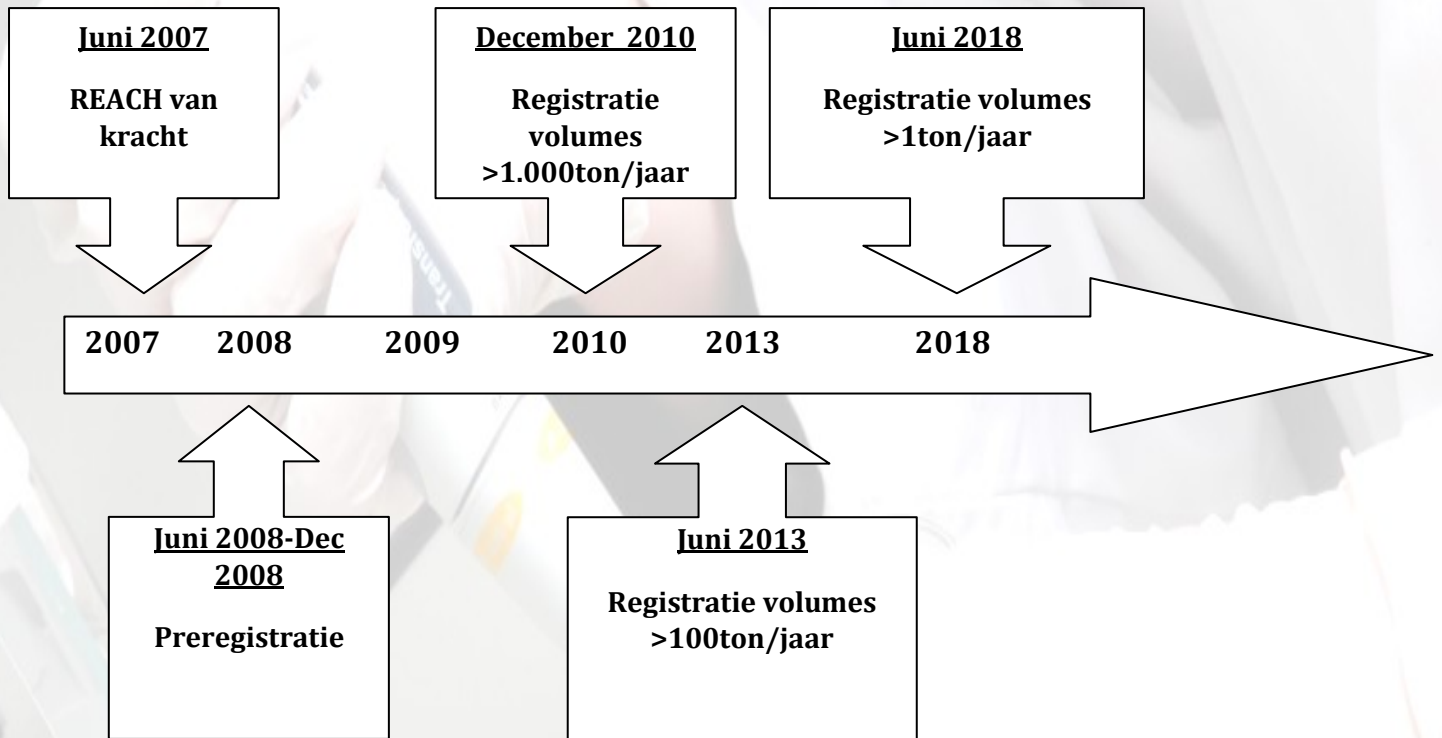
Juni 2007

REACH van kracht

December 2010

Registratie volumes >1.000ton/jaar

Juni 2018

Registratie volumes >1ton/jaar

2007 2008 2009 2010 2013 2018

Juni 2008-Dec 2008

Preregistratie

Juni 2013

Registratie volumes >100ton/jaar